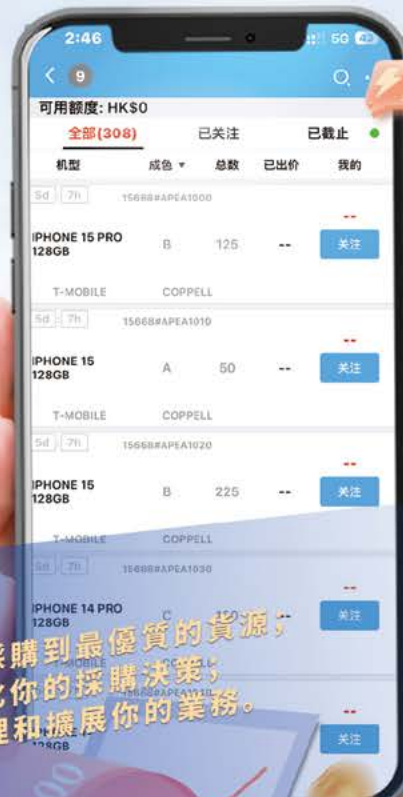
2:46
5G 43
9
可用額度: HK$0
全部(308)
已关注
已截止

| 机型 | 成色 | 总数 | 已出价 | 我的 |
|---|---|---|---|---|
| 5d 7h 15668#APEA1000 | | | | |
| IPHONE 15 PRO 128GB | B | 125 | -- | -- 关注 |
| T-MOBILE | COPPELL | | | |
| 5d 7h 15668#APEA1010 | | | | |
| IPHONE 15 128GB | A | 50 | -- | -- 关注 |
| T-MOBILE | COPPELL | | | |
| 5d 7h 15668#APEA1020 | | | | |
| IPHONE 15 128GB | B | 225 | -- | -- 关注 |
| T-MOBILE | COPPELL | | | |
| 5d 7h 15668#APEA1030 | | | | |
| IPHONE 14 PRO 128GB | C | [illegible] | | -- 关注 |
| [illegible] 128GB | | | | -- 关注 |

採購到最優質的貨源；
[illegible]化你的採購決策；
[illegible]理和擴展你的業務。